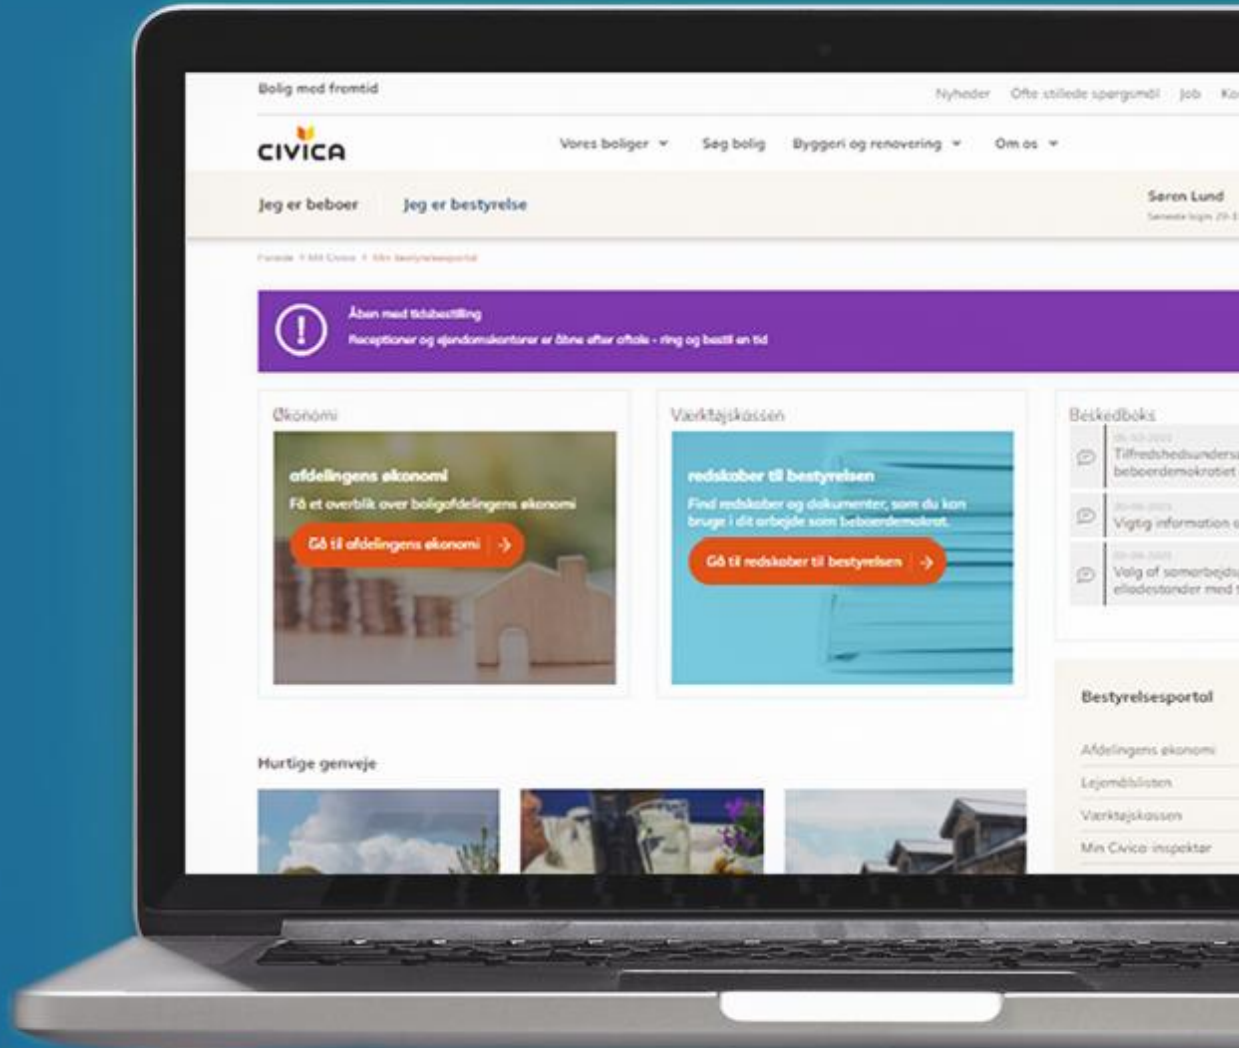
Bolig med fremtid

Nyheder Ofte stillede spørgsmål Job Ko

CIVICA

Vores boliger Søg bolig Byggeri og renovering Om os

Jeg er beboer Jeg er bestyrelse

Søren Lund

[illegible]

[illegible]

Åben med tidsbestilling

Receptioner og ejendomskontorer er åbne efter aftale - ring og bestil en tid

Økonomi

afdelingens økonomi

Få et overblik over boligafdelingens økonomi

Gå til afdelingens økonomi

Værktøjskassen

redskaber til bestyrelsen

Find redskaber og dokumenter, som du kan bruge i dit arbejde som beboerdemokrat.

Gå til redskaber til bestyrelsen

Beskedboks

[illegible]

Tilfredshedsunders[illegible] beboerdemokratiet

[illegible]

Vigtig information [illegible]

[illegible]

Valg af samarbejds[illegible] elladestander med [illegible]

Bestyrelsesportal

Afdelingens økonomi

Lejemålslisten

Værktøjskassen

Min Civica inspektør

Hurtige genveje